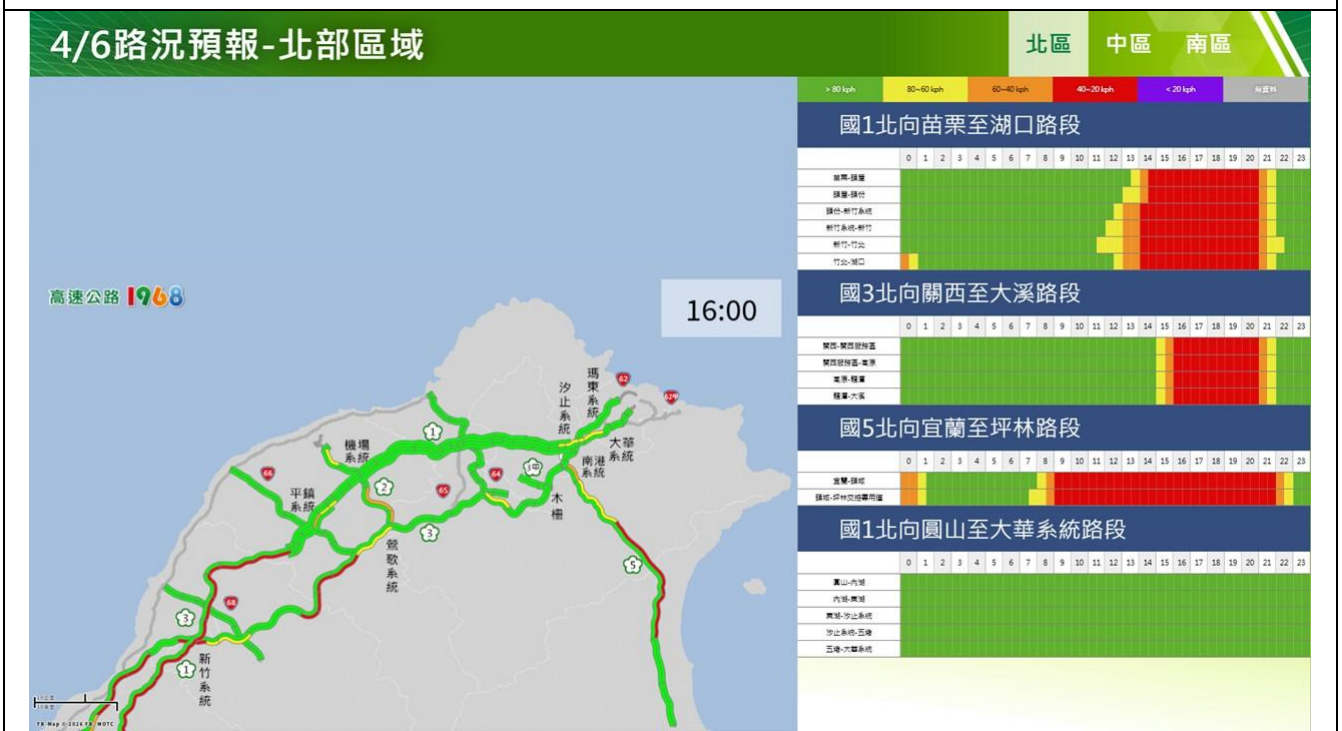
4/6路況預報-北部區域

北區 中區 南區

| > 80 kph | 80~60 kph | 60~40 kph | 40~20 kph | < 20 kph | 無資料 |
|---|---|---|---|---|---|

國1北向苗栗至湖口路段

| | 0 | 1 | 2 | 3 | 4 | 5 | 6 | 7 | 8 | 9 | 10 | 11 | 12 | 13 | 14 | 15 | 16 | 17 | 18 | 19 | 20 | 21 | 22 | 23 |
|---|---|---|---|---|---|---|---|---|---|---|---|---|---|---|---|---|---|---|---|---|---|---|---|---|
| 苗栗-頭屋 | | | | | | | | | | | | | | | | | | | | | | | | |
| 頭屋-頭份 | | | | | | | | | | | | | | | | | | | | | | | | |
| 頭份-新竹系統 | | | | | | | | | | | | | | | | | | | | | | | | |
| 新竹系統-新竹 | | | | | | | | | | | | | | | | | | | | | | | | |
| 新竹-竹北 | | | | | | | | | | | | | | | | | | | | | | | | |
| 竹北-湖口 | | | | | | | | | | | | | | | | | | | | | | | | |

國3北向關西至大溪路段

| | 0 | 1 | 2 | 3 | 4 | 5 | 6 | 7 | 8 | 9 | 10 | 11 | 12 | 13 | 14 | 15 | 16 | 17 | 18 | 19 | 20 | 21 | 22 | 23 |
|---|---|---|---|---|---|---|---|---|---|---|---|---|---|---|---|---|---|---|---|---|---|---|---|---|
| 關西-關西服務區 | | | | | | | | | | | | | | | | | | | | | | | | |
| 關西服務區-高原 | | | | | | | | | | | | | | | | | | | | | | | | |
| 高原-龍潭 | | | | | | | | | | | | | | | | | | | | | | | | |
| 龍潭-大溪 | | | | | | | | | | | | | | | | | | | | | | | | |

國5北向宜蘭至坪林路段

| | 0 | 1 | 2 | 3 | 4 | 5 | 6 | 7 | 8 | 9 | 10 | 11 | 12 | 13 | 14 | 15 | 16 | 17 | 18 | 19 | 20 | 21 | 22 | 23 |
|---|---|---|---|---|---|---|---|---|---|---|---|---|---|---|---|---|---|---|---|---|---|---|---|---|
| 宜蘭-頭城 | | | | | | | | | | | | | | | | | | | | | | | | |
| 頭城-坪林交控專用道 | | | | | | | | | | | | | | | | | | | | | | | | |

國1北向圓山至大華系統路段

| | 0 | 1 | 2 | 3 | 4 | 5 | 6 | 7 | 8 | 9 | 10 | 11 | 12 | 13 | 14 | 15 | 16 | 17 | 18 | 19 | 20 | 21 | 22 | 23 |
|---|---|---|---|---|---|---|---|---|---|---|---|---|---|---|---|---|---|---|---|---|---|---|---|---|
| 圓山-內湖 | | | | | | | | | | | | | | | | | | | | | | | | |
| 內湖-東湖 | | | | | | | | | | | | | | | | | | | | | | | | |
| 東湖-汐止系統 | | | | | | | | | | | | | | | | | | | | | | | | |
| 汐止系統-五堵 | | | | | | | | | | | | | | | | | | | | | | | | |
| 五堵-大華系統 | | | | | | | | | | | | | | | | | | | | | | | | |

高速公路1968

16:00

瑪東系統 汐止系統 大華系統 南港系統 機場系統 平鎮系統 鶯歌系統 木柵 新竹系統

62 62A 1 66 2 64 65 3 5 68 3 1

FB-Map © 2024 FB-MOTC